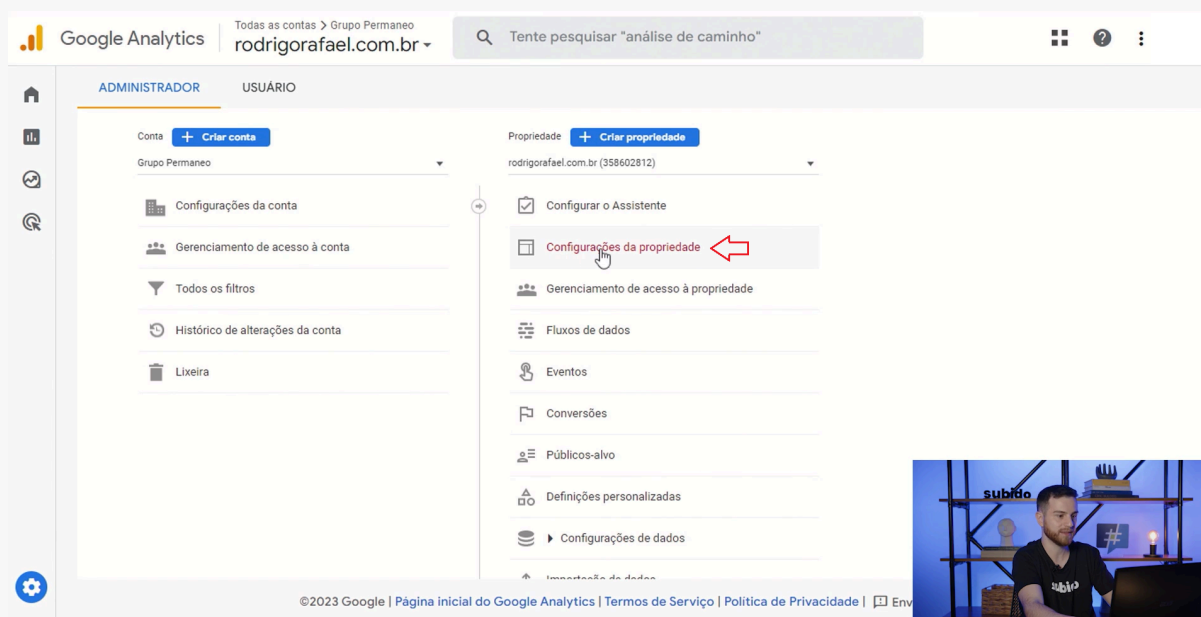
Google Analytics
Todas as contas > Grupo Permaneo
rodrigorafael.com.br
Tente pesquisar "análise de caminho"

ADMINISTRADOR
USUÁRIO

Conta
Criar conta
Grupo Permaneo

Configurações da conta
Gerenciamento de acesso à conta
Todos os filtros
Histórico de alterações da conta
Lixeira

Propriedade
Criar propriedade
rodrigorafael.com.br (358602812)

Configurar o Assistente
Configurações da propriedade
Gerenciamento de acesso à propriedade
Fluxos de dados
Eventos
Conversões
Públicos-alvo
Definições personalizadas
Configurações de dados
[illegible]

subido
subido

©2023 Google | Página inicial do Google Analytics | Termos de Serviço | Política de Privacidade | Env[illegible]